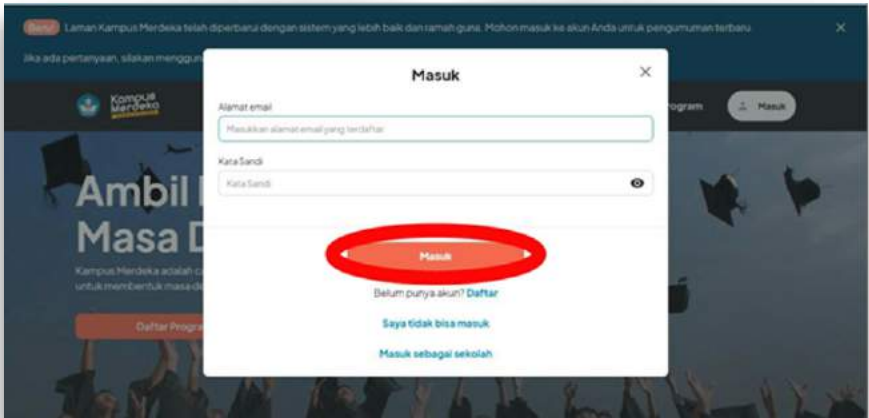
Baru! Laman Kampus Merdeka telah diperbarui dengan sistem yang lebih baik dan ramah guna. Mohon masuk ke akun Anda untuk pengumuman terbaru

Jika ada pertanyaan, silakan menggun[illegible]

×

Kampus Merdeka

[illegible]rogram

Masuk

Ambil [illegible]
Masa D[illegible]

Kampus Merdeka adalah c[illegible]
untuk membentuk masa de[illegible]

Daftar Progra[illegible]

Masuk

×

Alamat email

Masukkan alamat email yang terdaftar

Kata Sandi

Kata Sandi

Masuk

Belum punya akun? Daftar

Saya tidak bisa masuk

Masuk sebagai sekolah